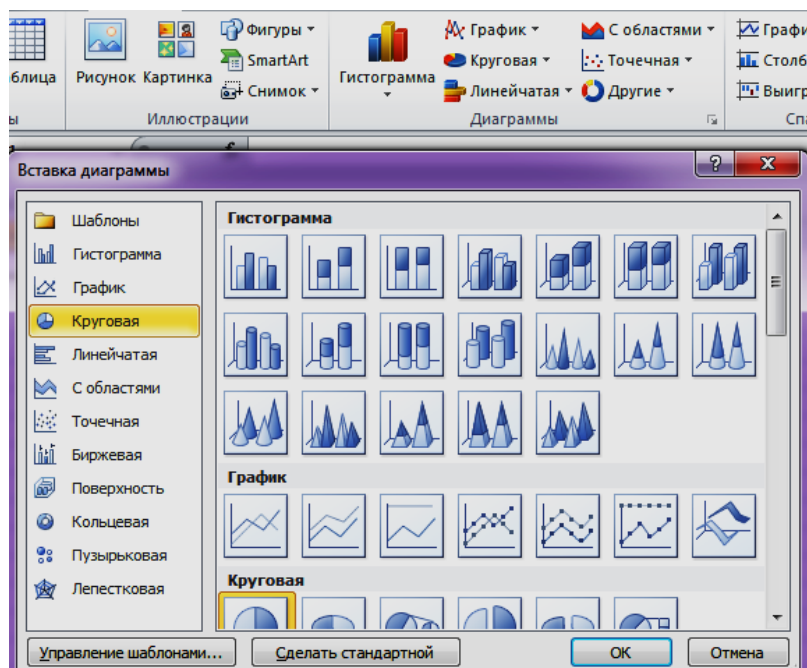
блица
Рисунок
Картинка
Фигуры
SmartArt
Снимок
Иллюстрации
Гистограмма
График
Круговая
Линейчатая
С областями
Точечная
Другие
Диаграммы
Графи
Стол
Выигр
Спа
ы

Вставка диаграммы
?
X

Шаблоны
Гистограмма
График
Круговая
Линейчатая
С областями
Точечная
Биржевая
Поверхность
Кольцевая
Пузырьковая
Лепестковая

Гистограмма
График
Круговая

Управление шаблонами...
Сделать стандартной
ОК
Отмена